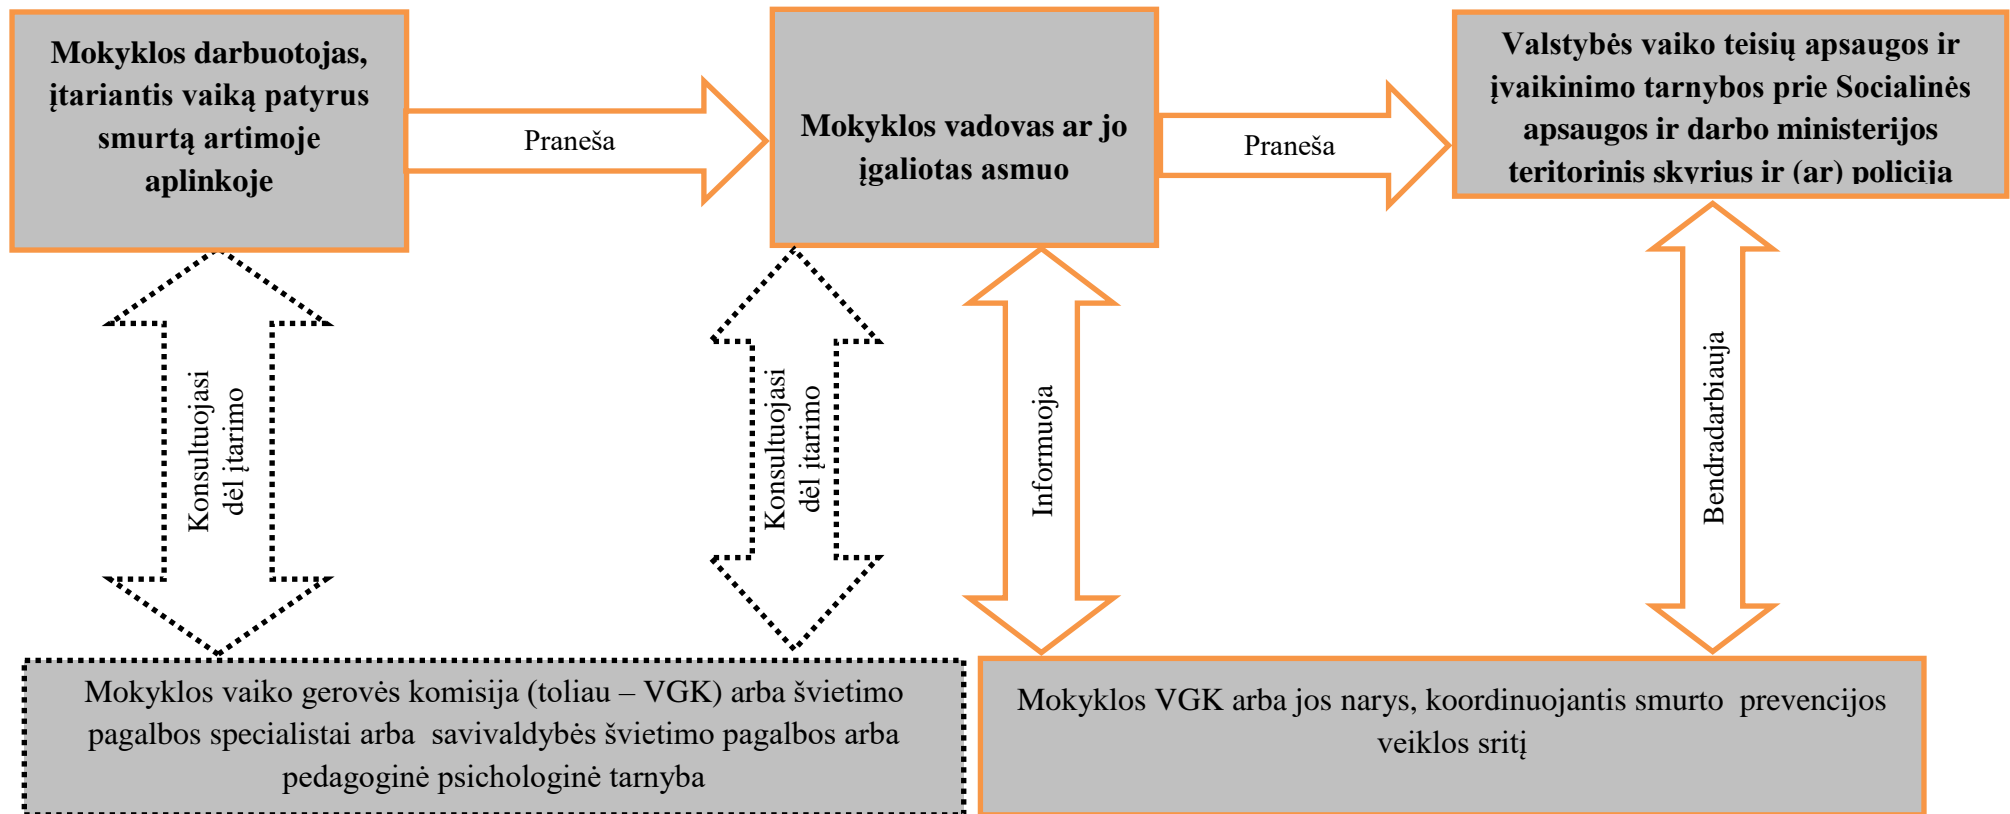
Mokyklos darbuotojas, įtariantis vaiką patyrus smurtą artimoje aplinkoje

Praneša

Mokyklos vadovas ar jo įgaliotas asmuo

Praneša

Valstybės vaiko teisių apsaugos ir įvaikinimo tarnybos prie Socialinės apsaugos ir darbo ministerijos teritorinis skyrius ir (ar) policija

Konsultuojasi dėl įtarimo

Konsultuojasi dėl įtarimo

Informuoja

Bendradarbiauja

Mokyklos vaiko gerovės komisija (toliau – VGK) arba švietimo pagalbos specialistai arba savivaldybės švietimo pagalbos arba pedagoginė psichologinė tarnyba

Mokyklos VGK arba jos narys, koordinuojantis smurto prevencijos veiklos sritį